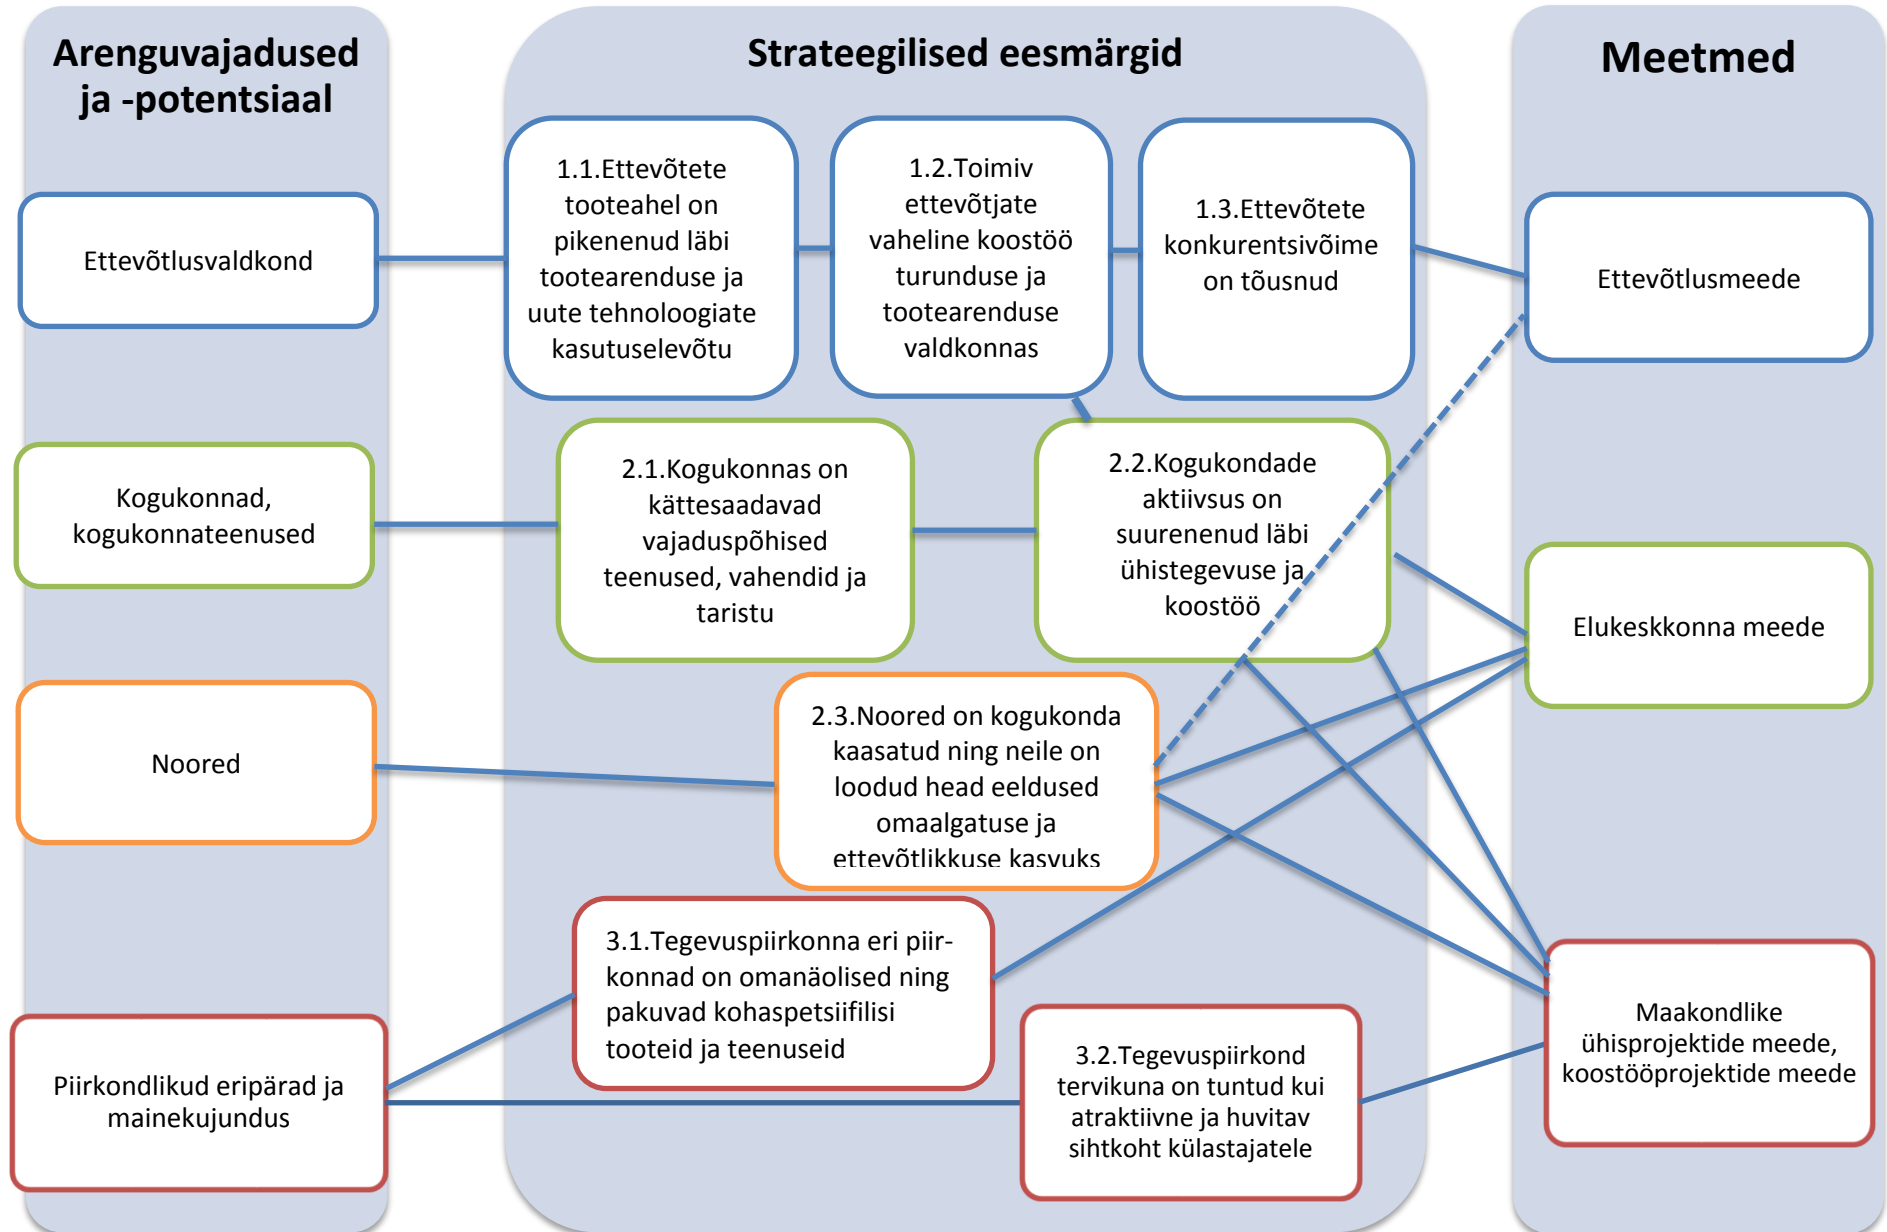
Arenguvajadused ja -potentsiaal

Ettevõtlusvaldkond

Kogukonnad, kogukonnateenused

Noored

Piirkondlikud eripärad ja mainekujundus

Strateegilised eesmärgid

1.1.Ettevõtete tooteahel on pikenenud läbi tootearenduse ja uute tehnoloogiate kasutuselevõtu

1.2.Toimiv ettevõtjate vaheline koostöö turunduse ja tootearenduse valdkonnas

1.3.Ettevõtete konkurentsivõime on tõusnud

2.1.Kogukonnas on kättesaadavad vajaduspõhised teenused, vahendid ja taristu

2.2.Kogukondade aktiivsus on suurenenud läbi ühistegevuse ja koostöö

2.3.Noored on kogukonda kaasatud ning neile on loodud head eeldused omaalgatuse ja ettevõtlikkuse kasvuks

3.1.Tegevuspiirkonna eri piirkonnad on omanäolised ning pakuvad kohaspetsiifilisi tooteid ja teenuseid

3.2.Tegevuspiirkond tervikuna on tuntud kui atraktiivne ja huvitav sihtkoht külastajatele

Meetmed

Ettevõtlusmeede

Elukeskkonna meede

Maakondlike ühisprojektide meede, koostööprojektide meede